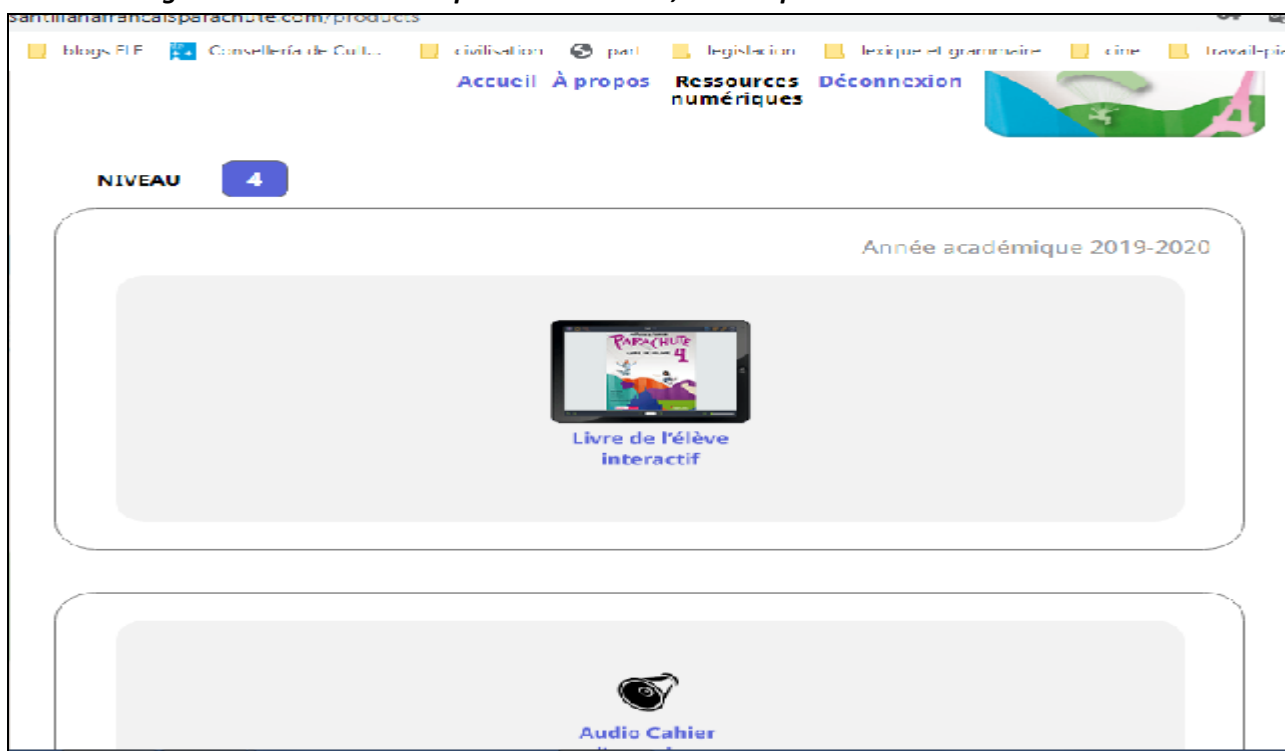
santillanafrancaisparachute.com/products

blogs FLE Consellería de Cult... civilisation part legislacion lexique et grammaire cine travail-pi

Accueil À propos Ressources numériques Déconnexion

NIVEAU 4

Année académique 2019-2020

PARACHUTE 4

Livre de l'élève interactif

Audio Cahier